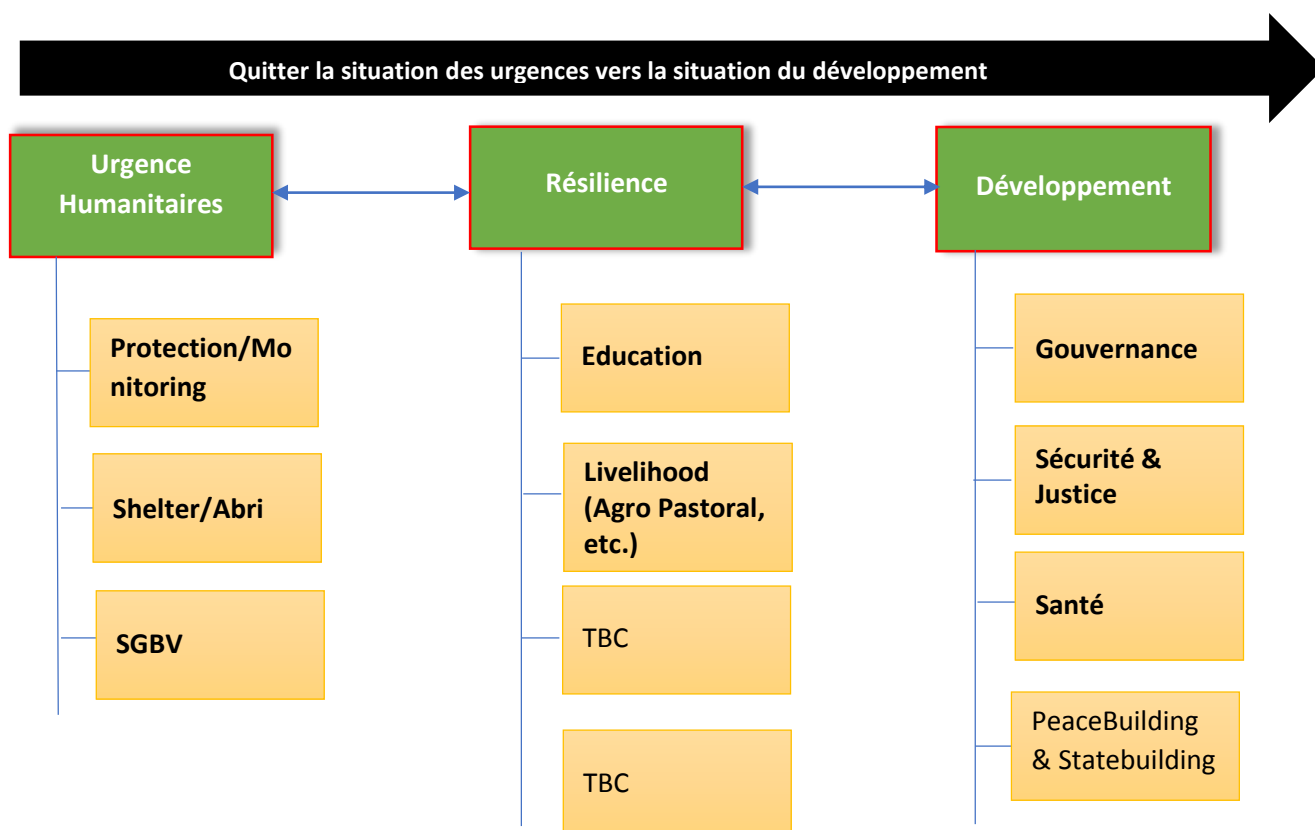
Quitter la situation des urgences vers la situation du développement

Urgence Humanitaires

Résilience

Développement

Protection/Monitoring

Shelter/Abri

SGBV

Education

Livelihood (Agro Pastoral, etc.)

TBC

TBC

Gouvernance

Sécurité & Justice

Santé

PeaceBuilding & Statebuilding